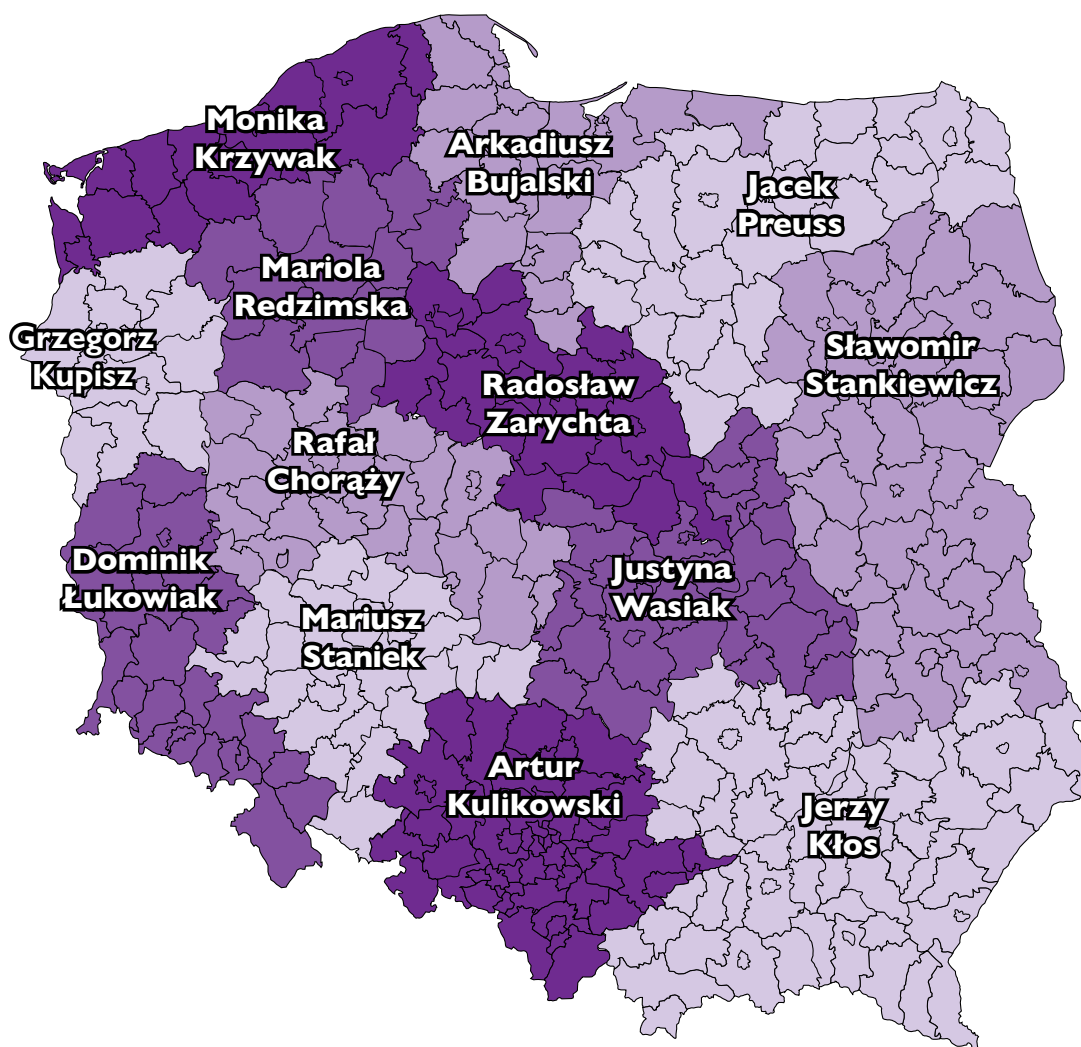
Monika Krzywak

Arkadiusz Bujalski

Jacek Preuss

Mariola Redzimska

Grzegorz Kupisz

Sławomir Stankiewicz

Radosław Zarychta

Rafał Chorąży

Dominik Łukowiak

Justyna Wasiak

Mariusz Staniek

Artur Kulikowski

Jerzy Kłos